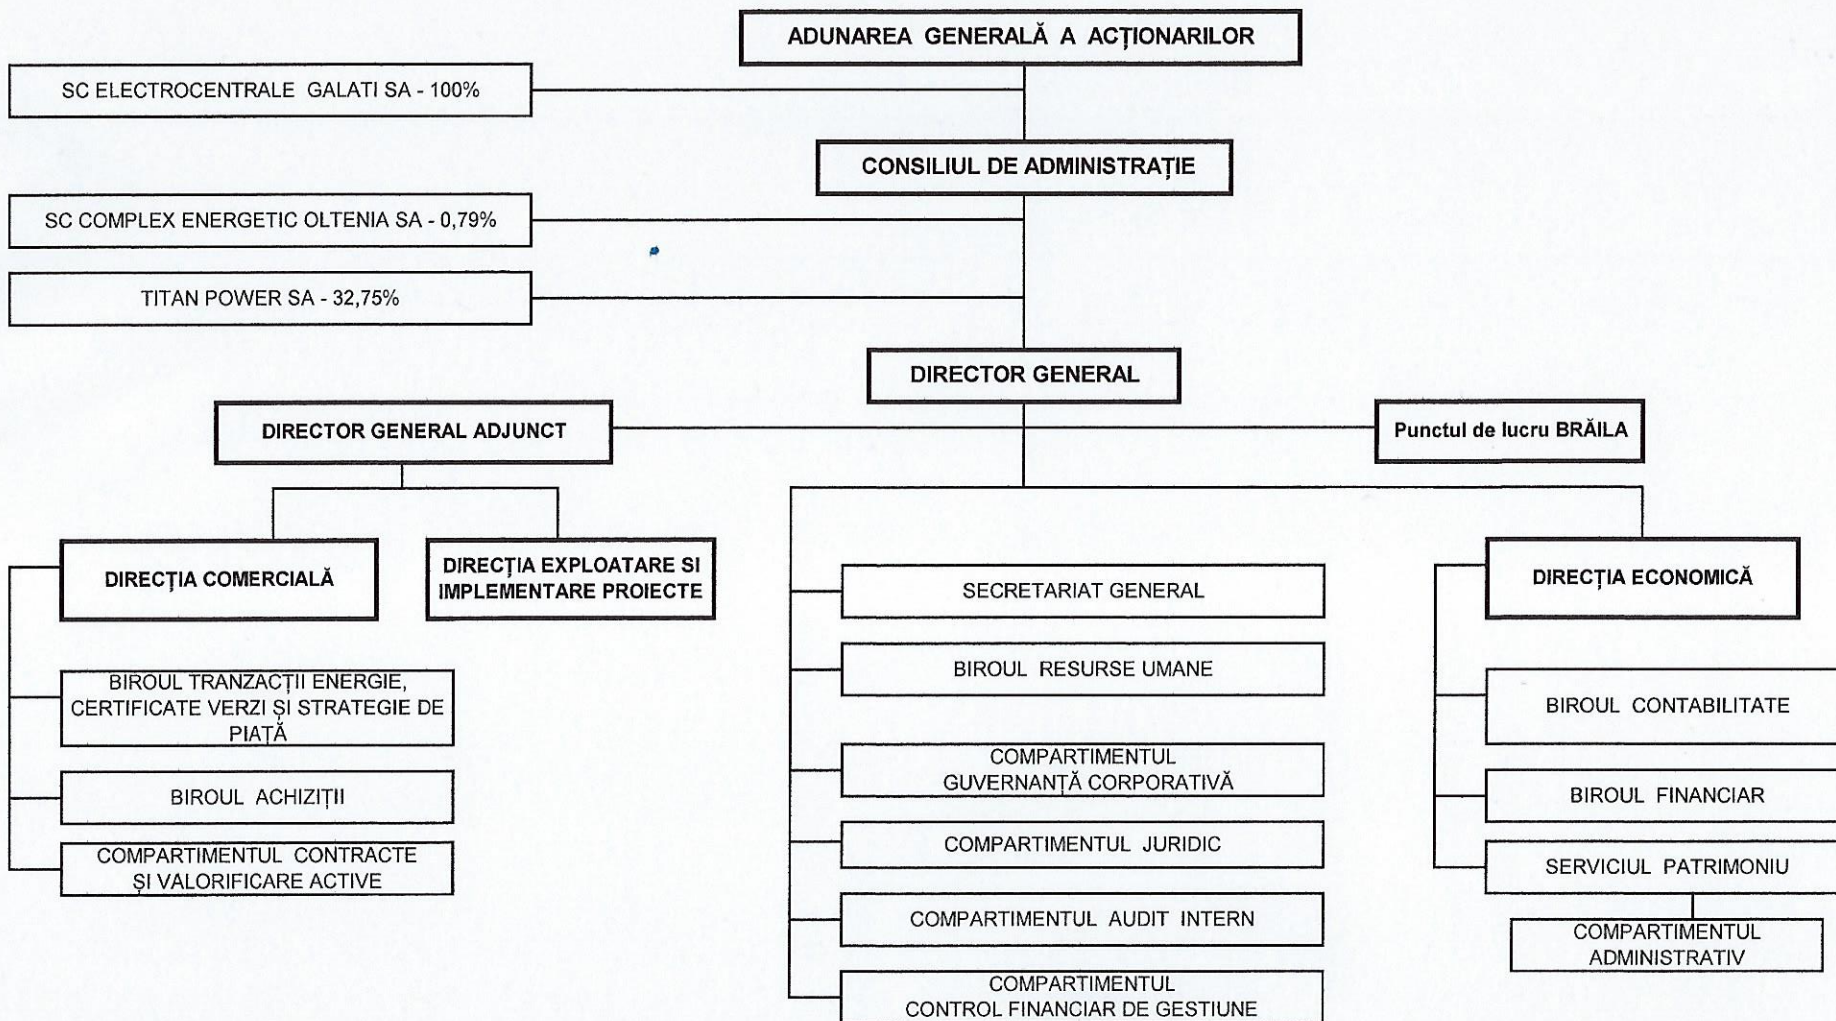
ADUNAREA GENERALĂ A ACȚIONARILOR

SC ELECTROCENTRALE GALATI SA - 100%

CONSILIUL DE ADMINISTRAȚIE

SC COMPLEX ENERGETIC OLTENIA SA - 0,79%

TITAN POWER SA - 32,75%

DIRECTOR GENERAL

DIRECTOR GENERAL ADJUNCT

Punctul de lucru BRĂILA

DIRECȚIA COMERCIALĂ

DIRECȚIA EXPLOATARE SI IMPLEMENTARE PROIECTE

BIROUL TRANZACȚII ENERGIE, CERTIFICATE VERZI ȘI STRATEGIE DE PIAȚĂ

BIROUL ACHIZIȚII

COMPARTIMENTUL CONTRACTE ȘI VALORIFICARE ACTIVE

SECRETARIAT GENERAL

BIROUL RESURSE UMANE

COMPARTIMENTUL GUVERNANȚĂ CORPORATIVĂ

COMPARTIMENTUL JURIDIC

COMPARTIMENTUL AUDIT INTERN

COMPARTIMENTUL CONTROL FINANCIAR DE GESTIUNE

DIRECȚIA ECONOMICĂ

BIROUL CONTABILITATE

BIROUL FINANCIAR

SERVICIUL PATRIMONIU

COMPARTIMENTUL ADMINISTRATIV